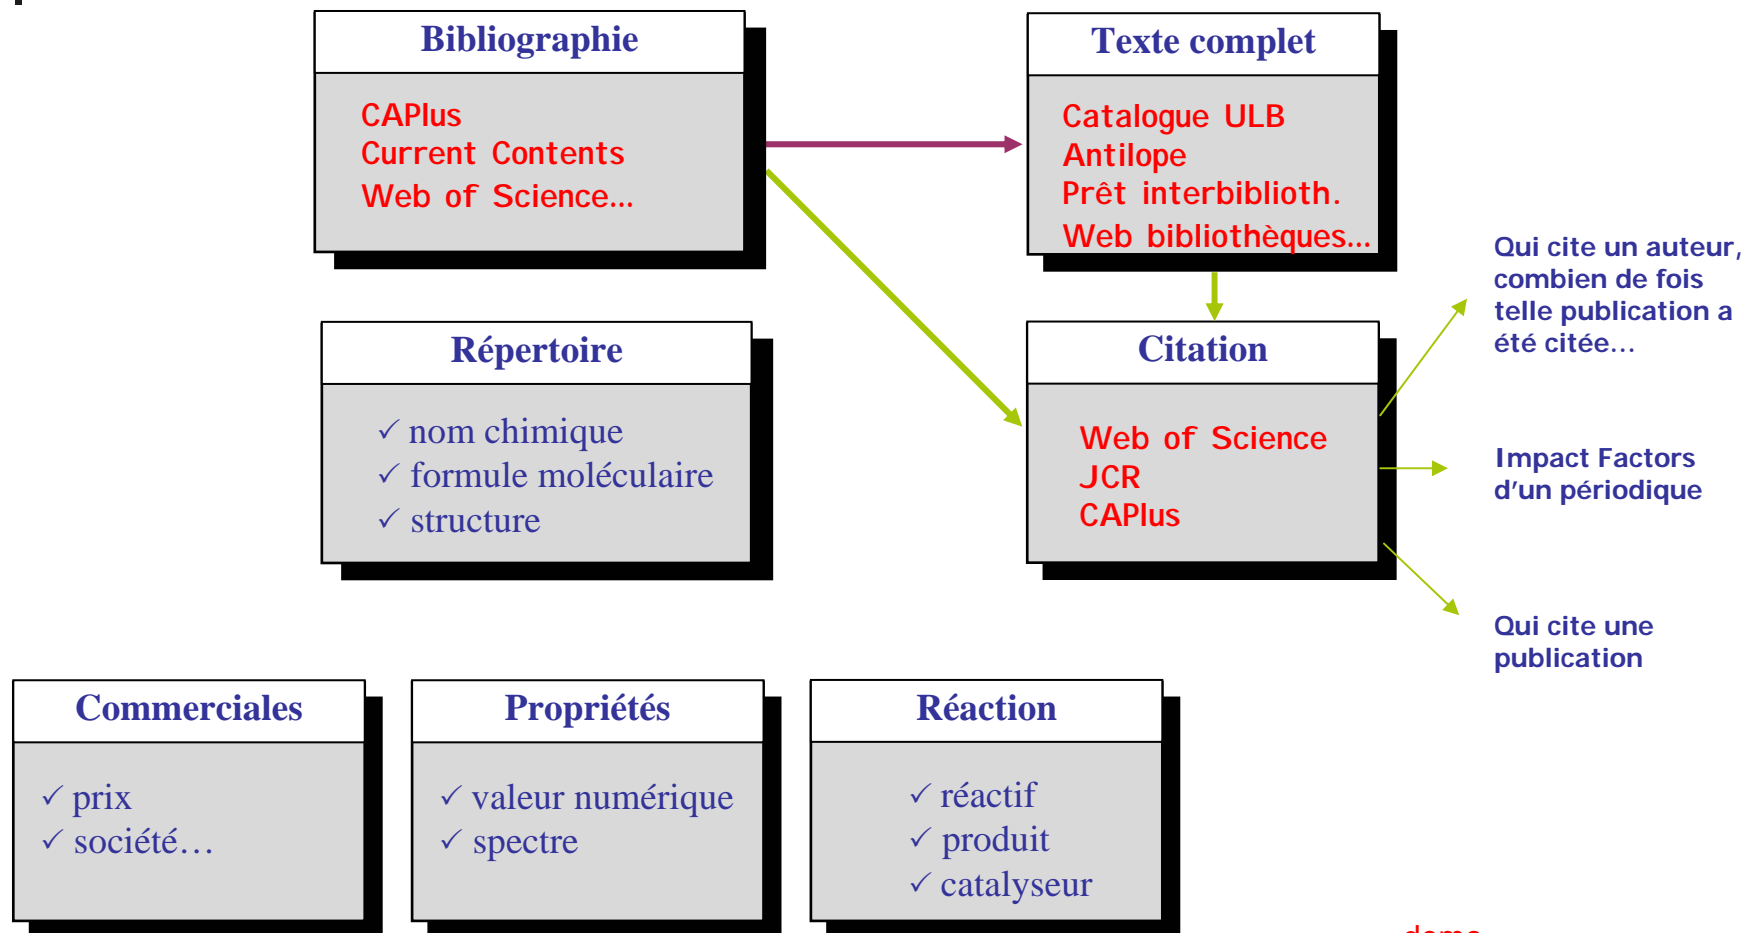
Bibliographie

CAPlus
Current Contents
Web of Science…

Texte complet

Catalogue ULB
Antilope
Prêt interbiblioth.
Web bibliothèques…

Répertoire

✓ nom chimique
✓ formule moléculaire
✓ structure

Citation

Web of Science
JCR
CAPlus

Qui cite un auteur, combien de fois telle publication a été citée…

Impact Factors d'un périodique

Qui cite une publication

Commerciales

✓ prix
✓ société…

Propriétés

✓ valeur numérique
✓ spectre

Réaction

✓ réactif
✓ produit
✓ catalyseur

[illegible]